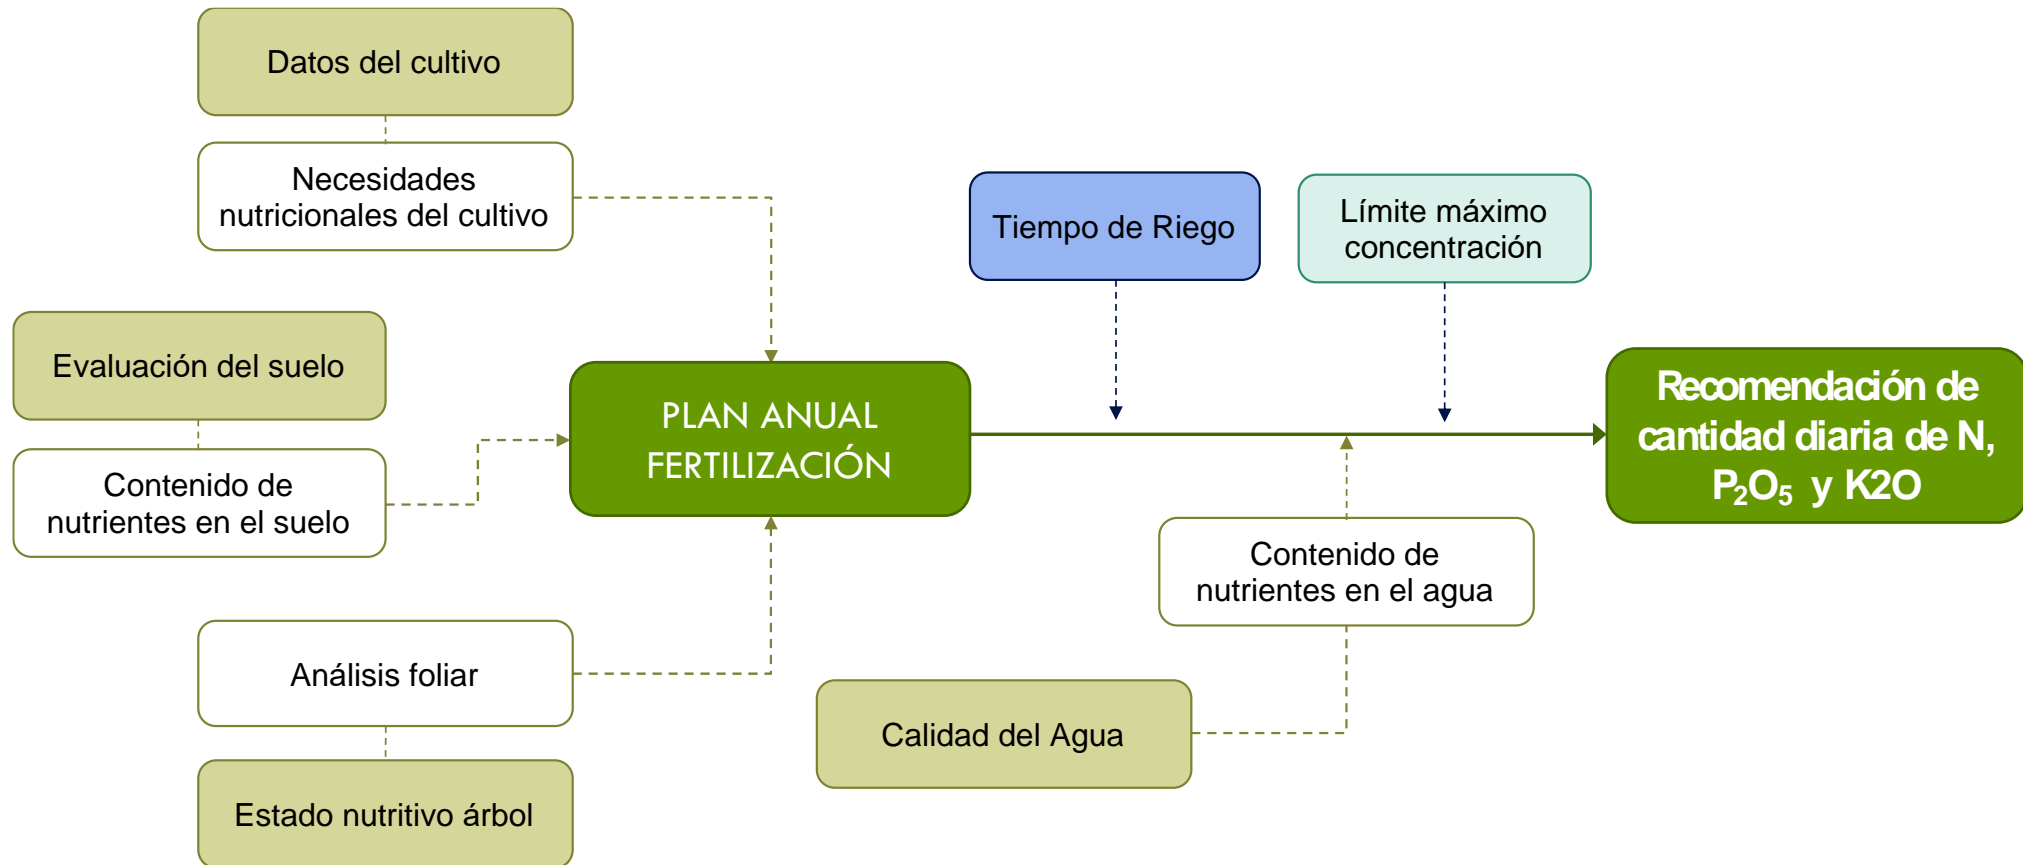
Datos del cultivo

Necesidades nutricionales del cultivo

Evaluación del suelo

Contenido de nutrientes en el suelo

PLAN ANUAL FERTILIZACIÓN

Análisis foliar

Estado nutritivo árbol

Tiempo de Riego

Límite máximo concentración

Recomendación de cantidad diaria de N, $P_2O_5$ y K2O

Contenido de nutrientes en el agua

Calidad del Agua